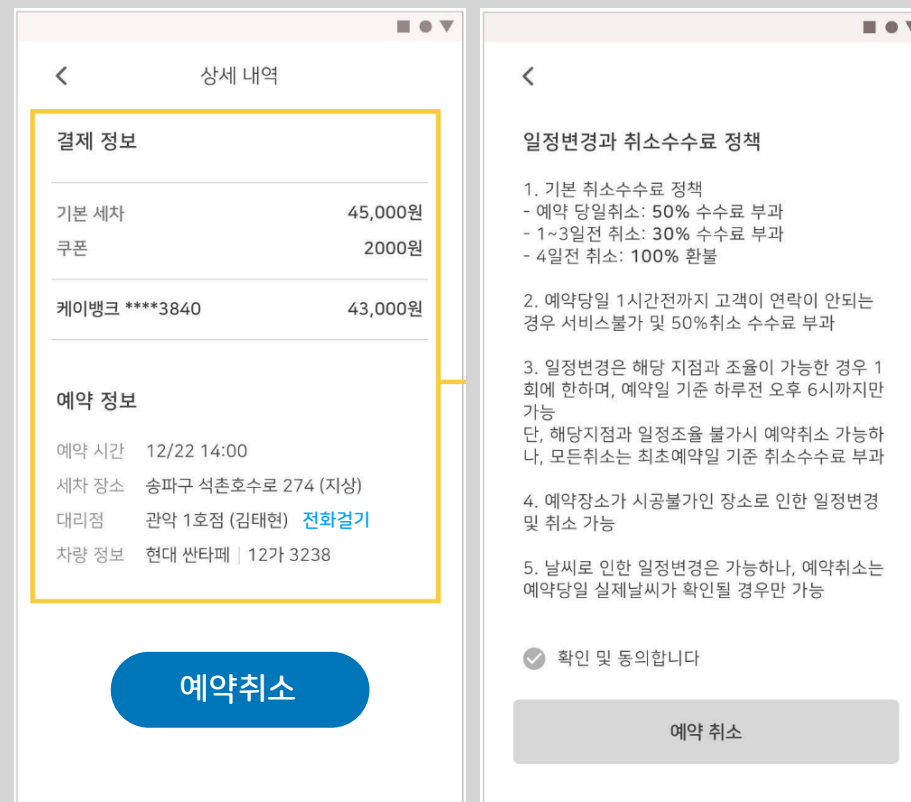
<
상세 내역

결제 정보

기본 세차 45,000원
쿠폰 2000원

케이뱅크 ****3840 43,000원

예약 정보

예약 시간 12/22 14:00
세차 장소 송파구 석촌호수로 274 (지상)
대리점 관악 1호점 (김태현) 전화걸기
차량 정보 현대 싼타페 | 12가 3238

예약취소

<

일정변경과 취소수수료 정책

1. 기본 취소수수료 정책
- 예약 당일취소: 50% 수수료 부과
- 1~3일전 취소: 30% 수수료 부과
- 4일전 취소: 100% 환불

2. 예약당일 1시간전까지 고객이 연락이 안되는 경우 서비스불가 및 50%취소 수수료 부과

3. 일정변경은 해당 지점과 조율이 가능한 경우 1회에 한하며, 예약일 기준 하루전 오후 6시까지만 가능
단, 해당지점과 일정조율 불가시 예약취소 가능하나, 모든취소는 최초예약일 기준 취소수수료 부과

4. 예약장소가 시공불가인 장소로 인한 일정변경 및 취소 가능

5. 날씨로 인한 일정변경은 가능하나, 예약취소는 예약당일 실제날씨가 확인될 경우만 가능

확인 및 동의합니다

예약 취소